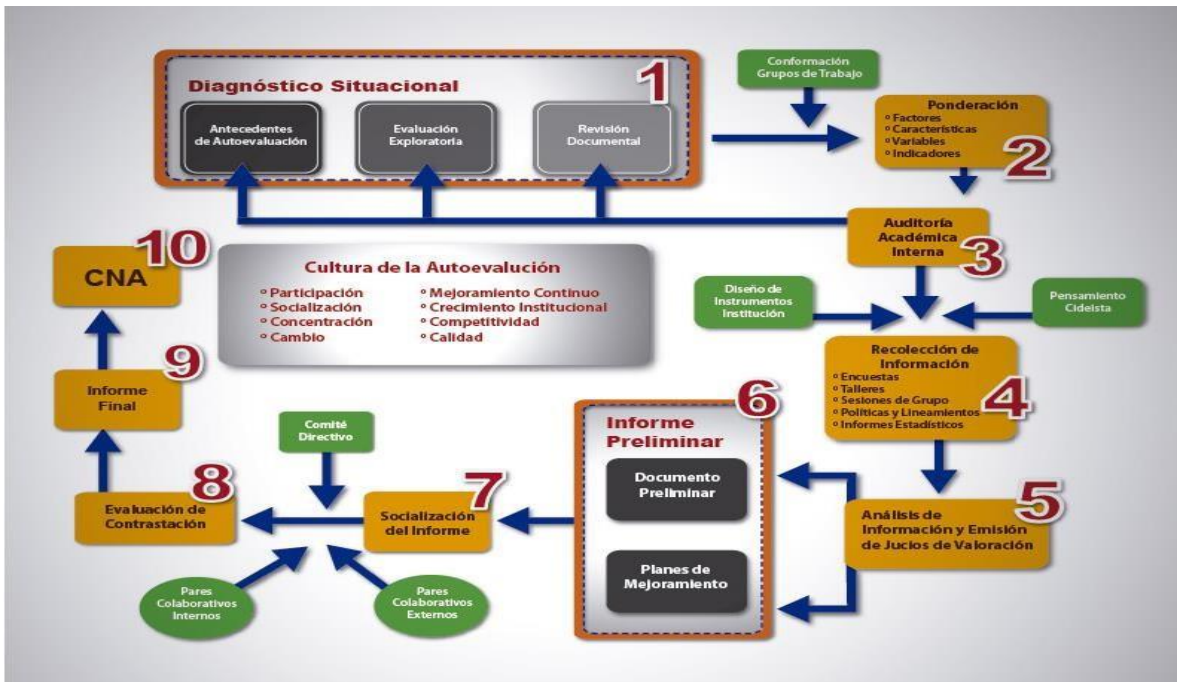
Diagnóstico Situacional

1

Antecedentes de Autoevaluación

Evaluación Exploratoria

Revisión Documental

Conformación Grupos de Trabajo

Ponderación
◦ Factores
◦ Características
◦ Variables
◦ Indicadores

2

Auditoría Académica Interna

3

CNA

10

Cultura de la Autoevalución
◦ Participación
◦ Socialización
◦ Concentración
◦ Cambio
◦ Mejoramiento Continuo
◦ Crecimiento Institucional
◦ Competitividad
◦ Calidad

Diseño de Instrumentos Institución

Pensamiento Cideista

Recolección de Información
◦ Encuestas
◦ Talleres
◦ Sesiones de Grupo
◦ Políticas y Lineamientos
◦ Informes Estadísticos

4

Informe Final

9

Informe Preliminar

6

Documento Preliminar

Planes de Mejoramiento

Comité Directivo

Evaluación de Contrastación

8

Socialización del Informe

7

Análisis de Información y Emisión de Jucios de Valoración

5

Pares Colaborativos Internos

Pares Colaborativos Externos